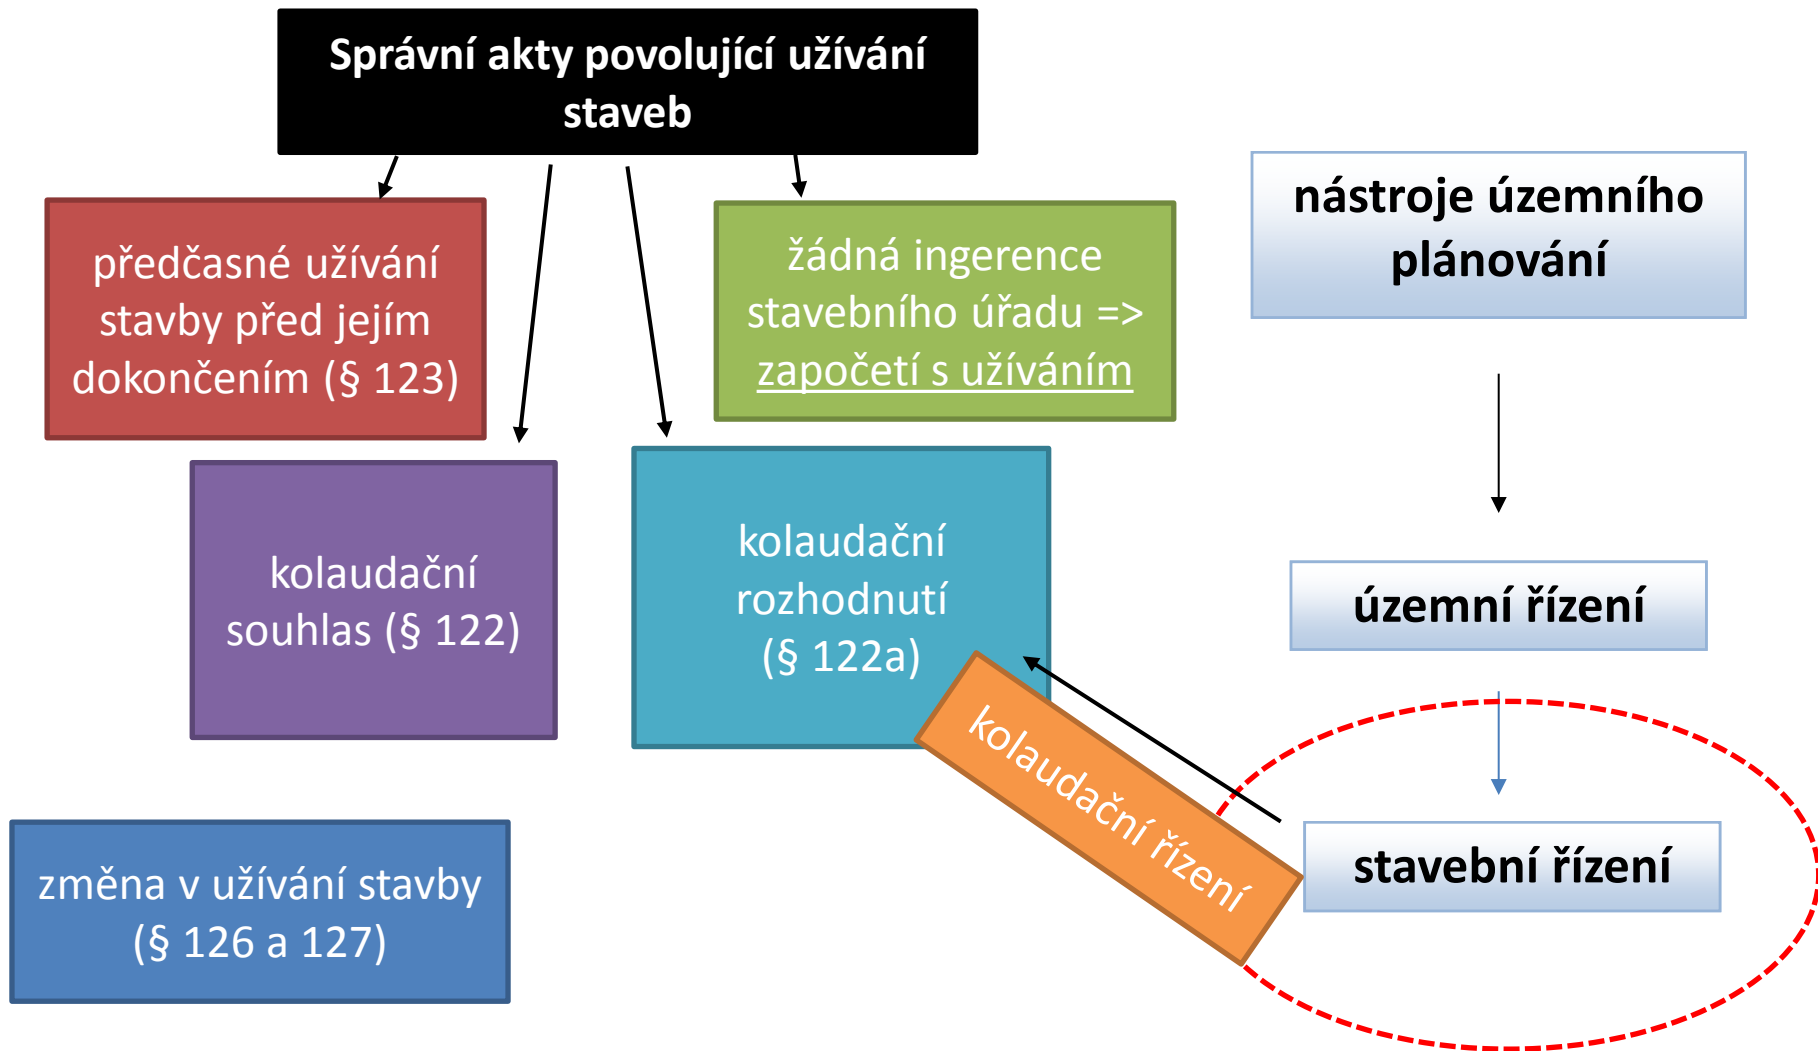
Správní akty povolující užívání staveb

předčasné užívání stavby před jejím dokončením (§ 123)

žádná ingerence stavebního úřadu => započetí s užíváním

nástroje územního plánování

kolaudační souhlas (§ 122)

kolaudační rozhodnutí (§ 122a)

územní řízení

kolaudační řízení

stavební řízení

změna v užívání stavby (§ 126 a 127)